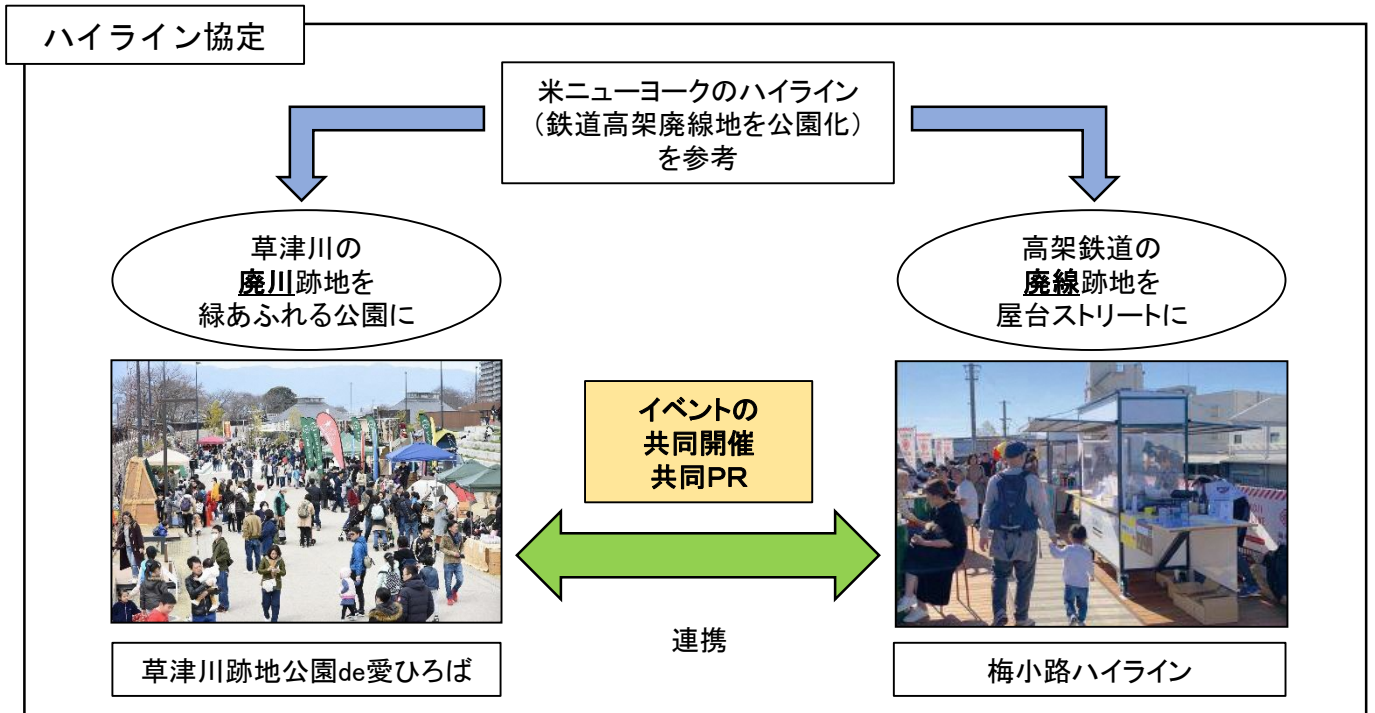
ハイライン協定

米ニューヨークのハイライン
（鉄道高架廃線地を公園化）
を参考

草津川の
廃川跡地を
緑あふれる公園に

高架鉄道の
廃線跡地を
屋台ストリートに

イベントの
共同開催
共同PR

連携

草津川跡地公園de愛ひろば

梅小路ハイライン